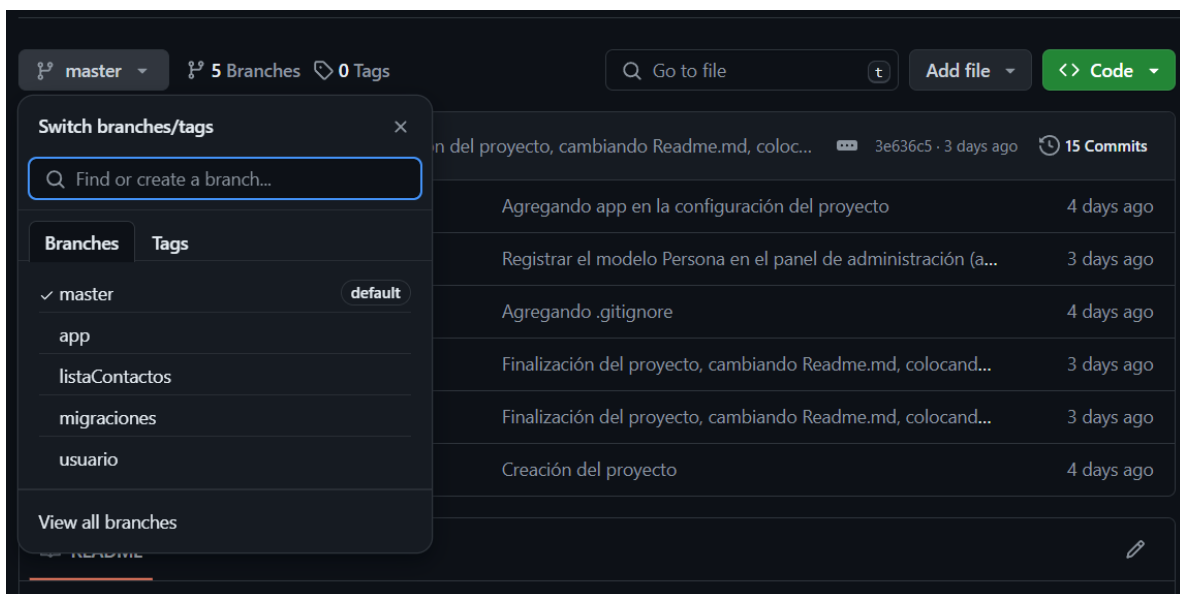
master

5 Branches 0 Tags

Go to file t

Add file

Code

Switch branches/tags ×

Find or create a branch...

Branches Tags

✓ master default

app

listaContactos

migraciones

usuario

View all branches

n del proyecto, cambiando Readme.md, coloc... 3e636c5 · 3 days ago 15 Commits

Agregando app en la configuración del proyecto 4 days ago

Registrar el modelo Persona en el panel de administración (a... 3 days ago

Agregando .gitignore 4 days ago

Finalización del proyecto, cambiando Readme.md, colocand... 3 days ago

Finalización del proyecto, cambiando Readme.md, colocand... 3 days ago

Creación del proyecto 4 days ago

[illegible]